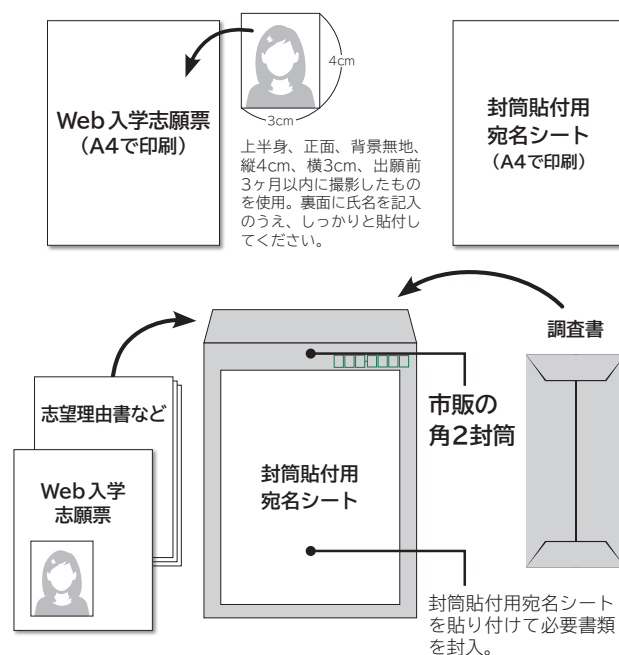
Web入学志願票
（A4で印刷）

4cm

3cm

上半身、正面、背景無地、縦4cm、横3cm、出願前3ヶ月以内に撮影したものを使用。裏面に氏名を記入のうえ、しっかりと貼付してください。

封筒貼付用
宛名シート
（A4で印刷）

調査書

志望理由書など

Web入学
志願票

封筒貼付用
宛名シート

市販の
角2封筒

封筒貼付用宛名シートを貼り付けて必要書類を封入。